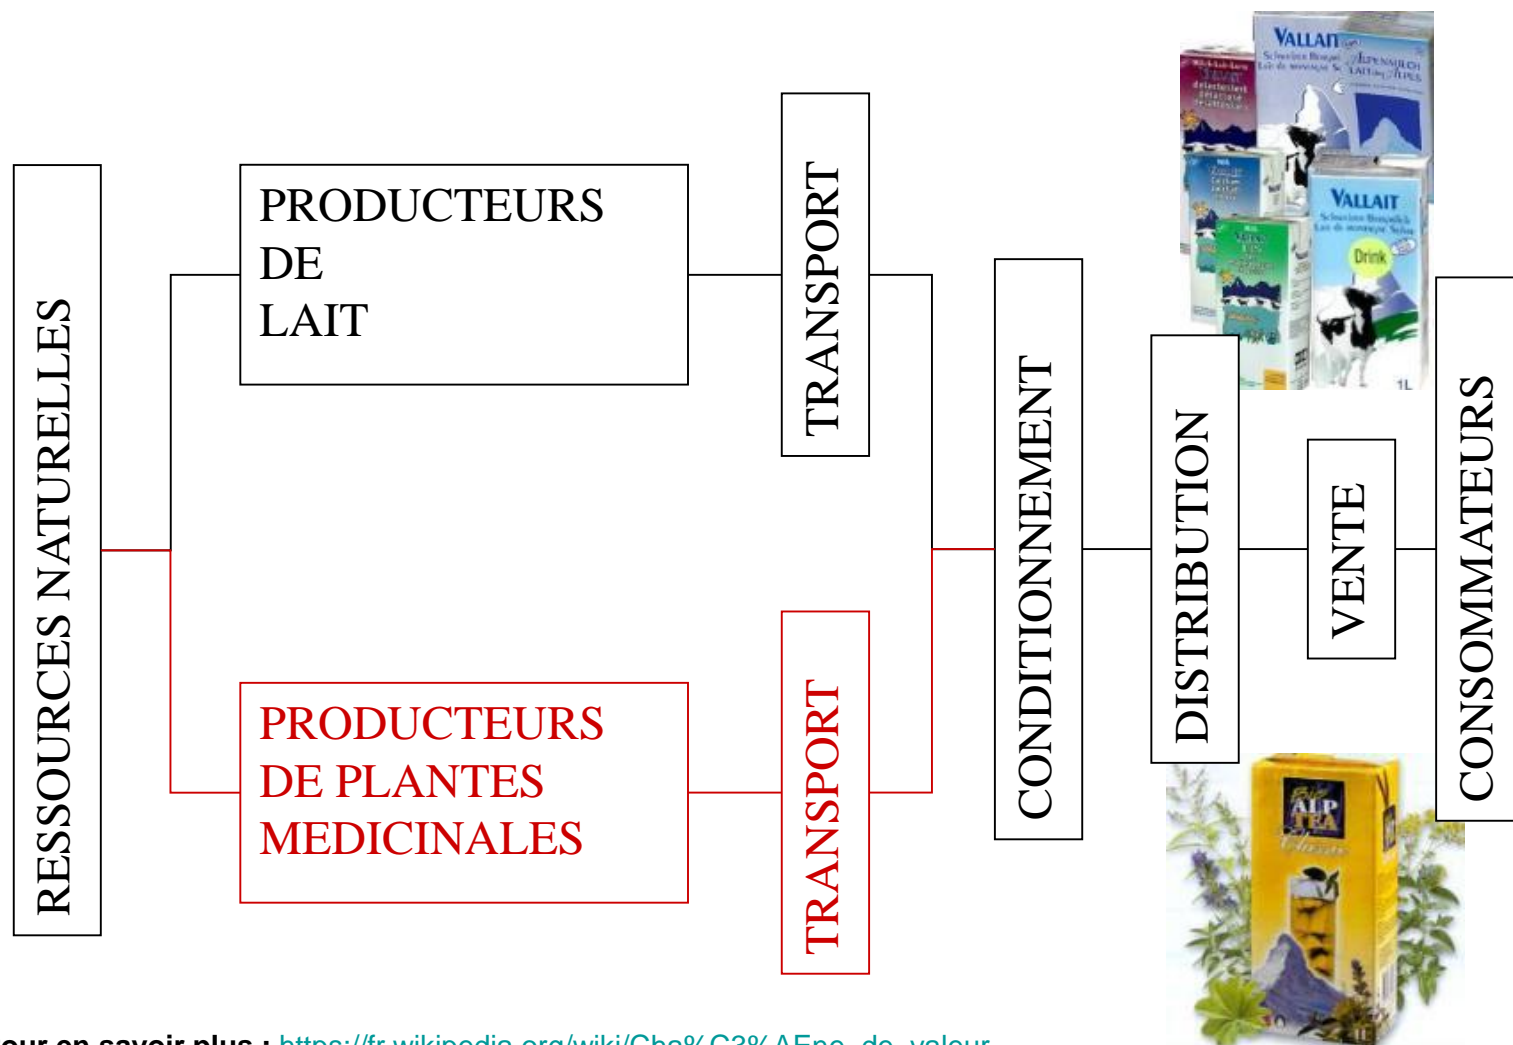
RESSOURCES NATURELLES

PRODUCTEURS DE LAIT

TRANSPORT

PRODUCTEURS DE PLANTES MEDICINALES

TRANSPORT

CONDITIONNEMENT

DISTRIBUTION

VENTE

CONSOMMATEURS

VALLAIT

VALLAIT

Drink

1L

ALP TEA

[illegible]our en savoir plus : https://fr.wikipedia.org/wiki/Cha%C3%AEne_de_valeur